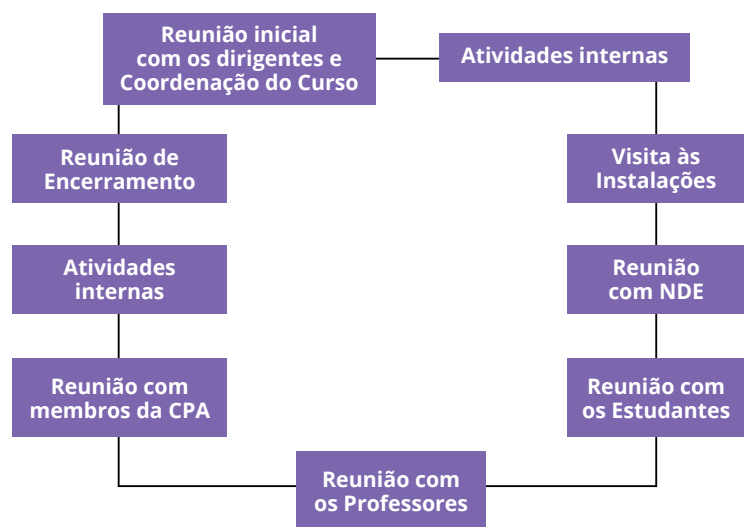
Reunião inicial com os dirigentes e Coordenação do Curso

Atividades internas

Visita às Instalações

Reunião com NDE

Reunião com os Estudantes

Reunião com os Professores

Reunião com membros da CPA

Atividades internas

Reunião de Encerramento